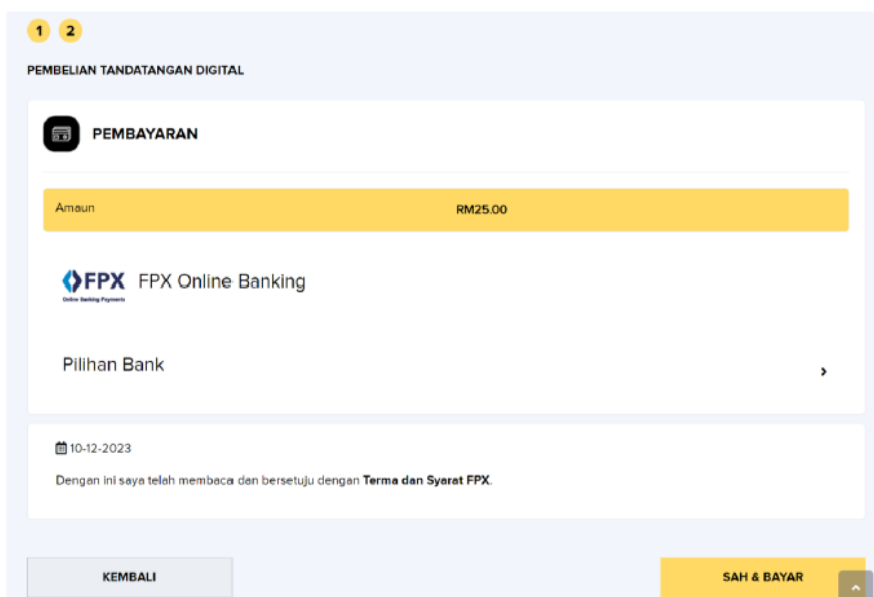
1 2

PEMBELIAN TANDATANGAN DIGITAL

PEMBAYARAN

Amaun RM25.00

FPX Online Banking Payments FPX Online Banking

Pilihan Bank

10-12-2023

Dengan ini saya telah membaca dan bersetuju dengan **Terma dan Syarat FPX**.

KEMBALI

SAH & BAYAR